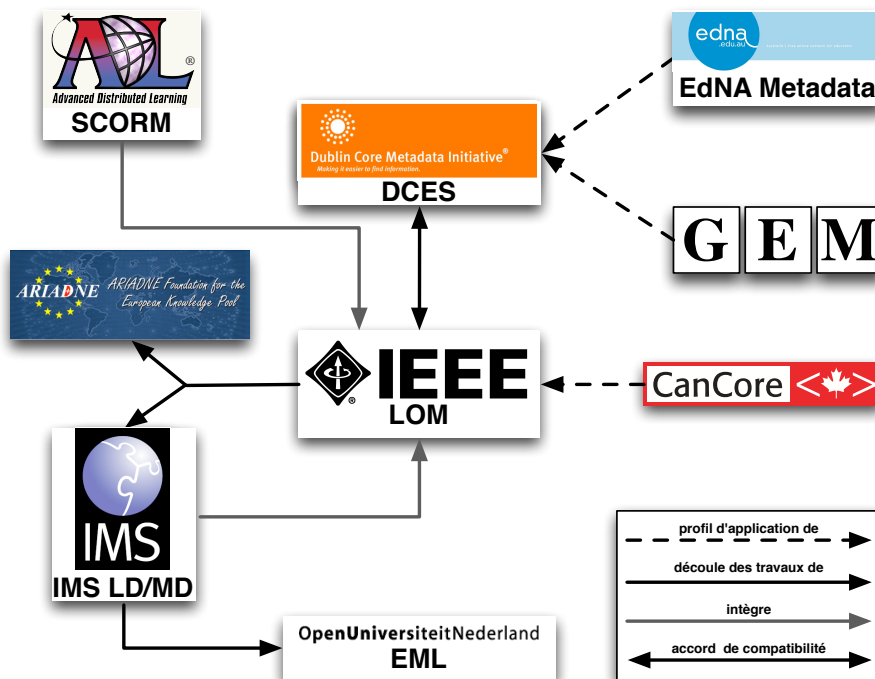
ADL
Advanced Distributed Learning
SCORM

Dublin Core Metadata Initiative®
Making it easier to find information.
DCES

edna
.edu.au
EdNA Metadata

G E M

ARIADNE ARIADNE Foundation for the European Knowledge Pool

IEEE
LOM

CanCore

IMS
IMS LD/MD

OpenUniversiteitNederland
EML

profil d'application de
découle des travaux de
intègre
accord de compatibilité